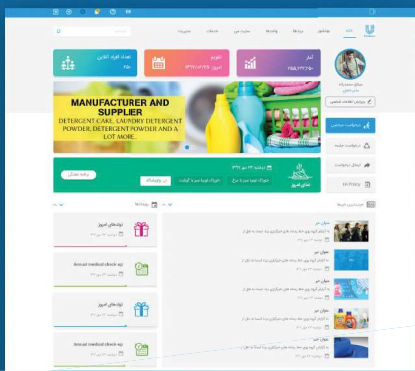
MANUFACTURER AND SUPPLIER
DETERGENT CAKE, LAUNDRY DETERGENT POWDER, DETERGENT POWDER AND A LOT MORE.

تعداد افراد آنلاین
تقویم
آمار

ویرایش اطلاعات شخصی

درخواست جدید
ارسال درخواست
HR Policy

غذای امروز

تولدهای امروز
demand medical check-up
تولدهای امروز
demand medical check-up

عنوان خبر
عنوان خبر
عنوان خبر
عنوان خبر
عنوان خبر